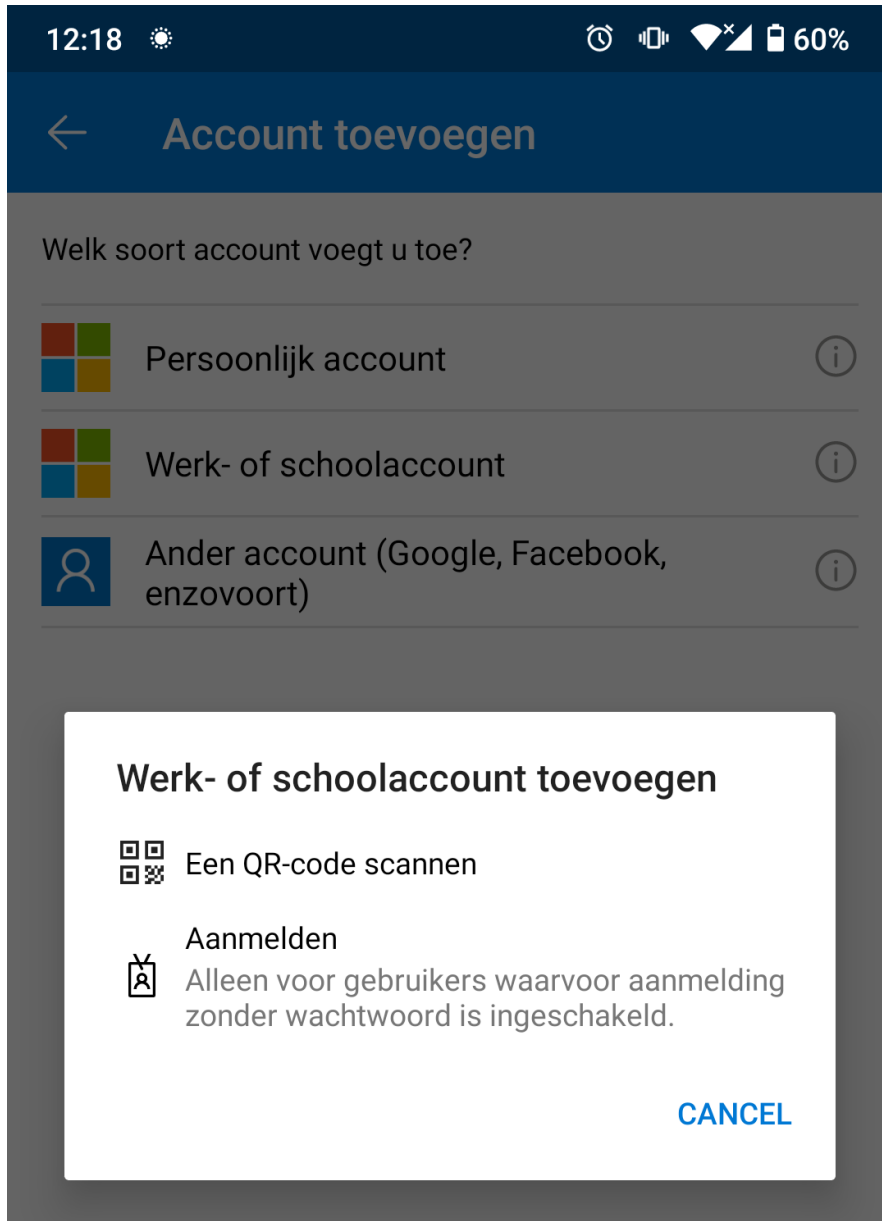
12:18

60%

Account toevoegen

Welk soort account voegt u toe?

Persoonlijk account

Werk- of schoolaccount

Ander account (Google, Facebook, enzovoort)

Werk- of schoolaccount toevoegen

Een QR-code scannen

Aanmelden
Alleen voor gebruikers waarvoor aanmelding zonder wachtwoord is ingeschakeld.

CANCEL